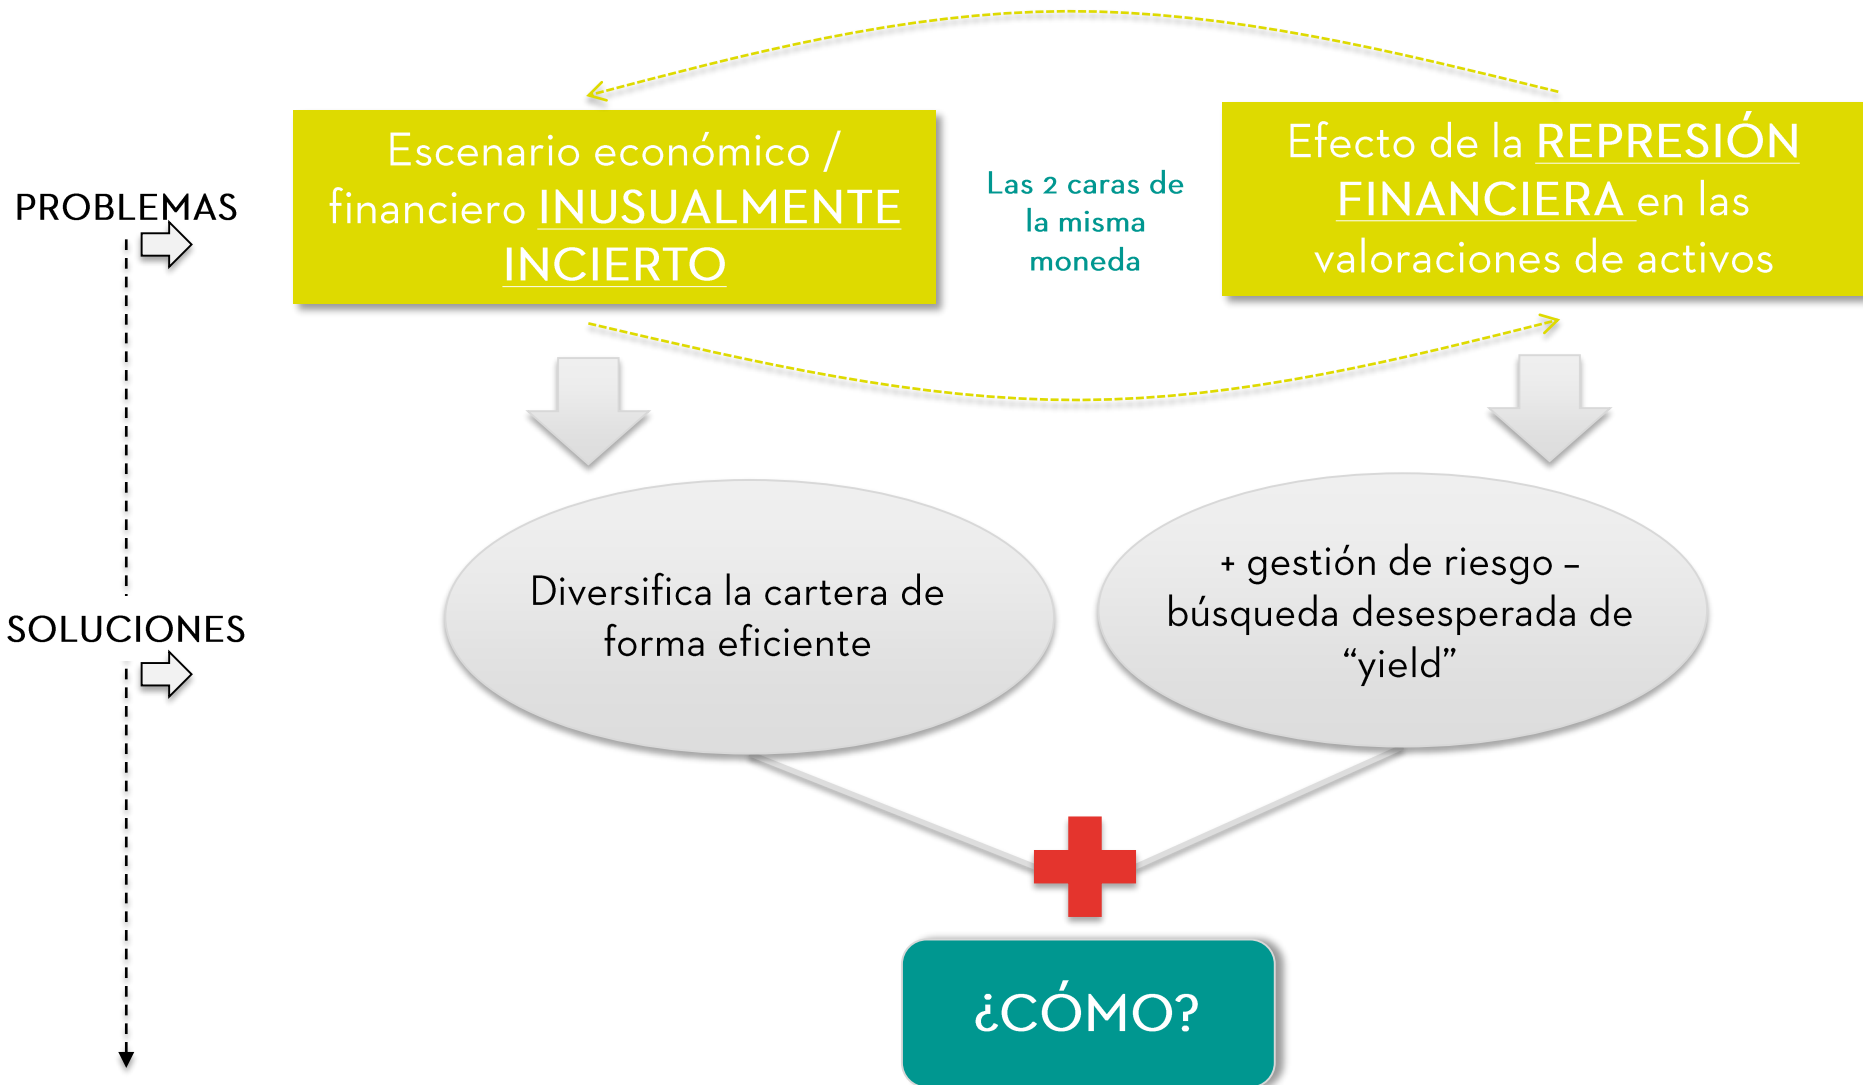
PROBLEMAS

Escenario económico / financiero INUSUALMENTE INCIERTO

Las 2 caras de la misma moneda

Efecto de la REPRESIÓN FINANCIERA en las valoraciones de activos

SOLUCIONES

Diversifica la cartera de forma eficiente

+ gestión de riesgo – búsqueda desesperada de “yield”

¿CÓMO?